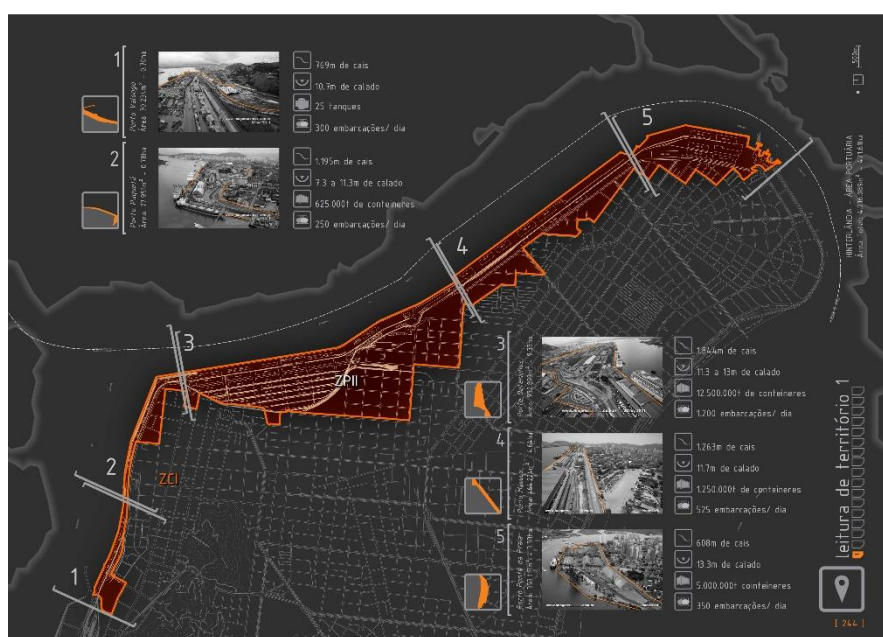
1

Porto Valongo
Área: 10.221m² - 0,70ha

769m de cais

10,7m de calado

25 tanques

300 embarcações/ dia

2

Porto Paquetá
Área: 27.951m² - 0,78ha

1.195m de cais

7,3 a 11,3m de calado

625.000t de contêineres

250 embarcações/ dia

5

4

3

ZPII

2

ZCI

1

3

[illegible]

1.844m de cais

11,3 a 13m de calado

12.500.000t de contêineres

1.200 embarcações/ dia

4

Porto Macuco
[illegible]

1.263m de cais

11,7m de calado

1.250.000t de contêineres

525 embarcações/ dia

5

Porto Ponta da Praia
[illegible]

608m de cais

13,3m de calado

5.000.000t contêineres

350 embarcações/ dia

HINTERLÂNDIA - ÁREA PORTUÁRIA
Área: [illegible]

leitura de território 1

[ 244 ]